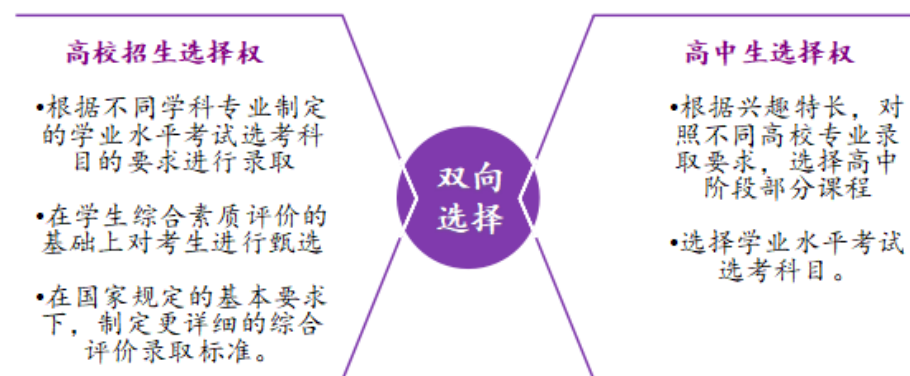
高校招生选择权

•根据不同学科专业制定的学业水平考试选考科目的要求进行录取

•在学生综合素质评价的基础上对考生进行甄选

•在国家规定的基本要求下，制定更详细的综合评价录取标准。

双向选择

高中生选择权

•根据兴趣特长，对照不同高校专业录取要求，选择高中阶段部分课程

•选择学业水平考试选考科目。